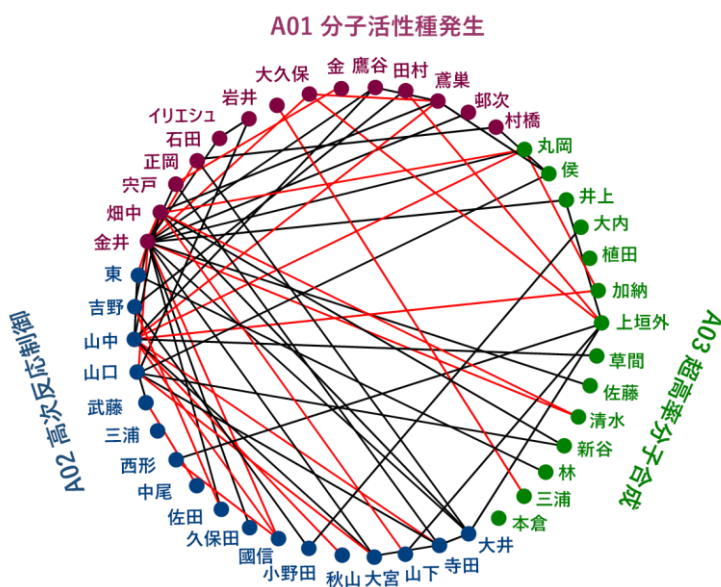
A01 分子活性種発生

大久保
金
鷹谷
田村
鳶巣
郅次
村橋
岩井
イリエシュ
石田
正岡
宍戸
畑中
金井

丸岡
侯
井上
大内
植田
加納
上垣外
草間
佐藤
清水
新谷
林
三浦
本倉

A03 超高難分子合成

東
吉野
山中
山口
武藤
三浦
西形
中尾
佐田
久保田
國信
小野田
秋山
大宮
山下
寺田
大井

A02 高次反応制御